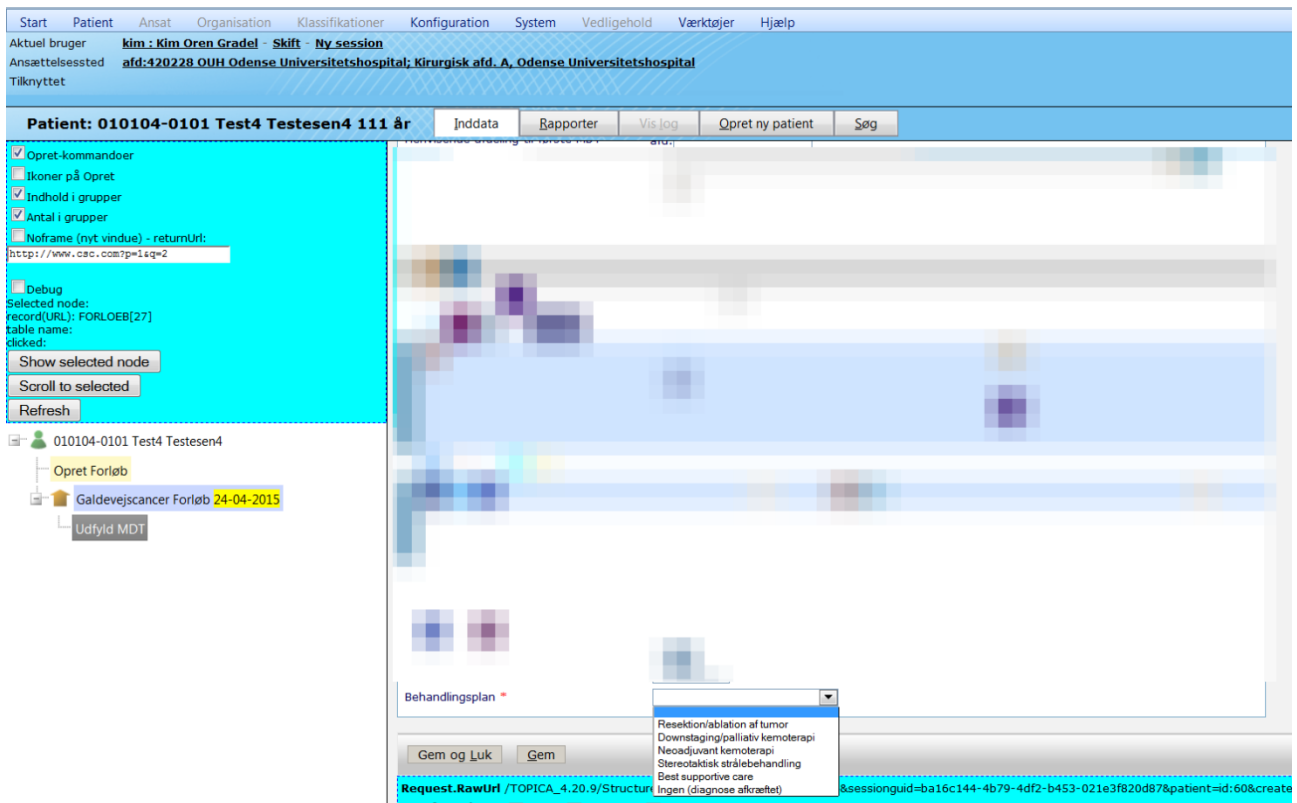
Start Patient Ansat Organisation Klassifikationer Konfiguration System Vedligehold Værktøjer Hjælp

Aktuel bruger kim : Kim Oren Gradel - Skift - Ny session
Ansættelsessted afd:420228 OUH Odense Universitetshospital; Kirurgisk afd. A, Odense Universitetshospital
Tilknyttet

Patient: 010104-0101 Test4 Testesen4 111 år

Inddata Rapporter Vis log Opret ny patient Søg

Opret-kommandoer
Ikoner på Opret
Indhold i grupper
Antal i grupper
Noframe (nyt vindue) - returnUrl:
http://www.csc.com?p=1&q=2
Debug
Selected node:
record(URL): FORLOEB[27]
table name:
clicked:
Show selected node
Scroll to selected
Refresh

010104-0101 Test4 Testesen4
Opret Forløb
Galdevejscancer Forløb 24-04-2015
Udfyld MDT

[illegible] afd.

Behandlingsplan *

Resektion/ablation af tumor
Downstaging/palliativ kemoterapi
Neoadjuvant kemoterapi
Stereotaktisk strålebehandling
Best supportive care
Ingen (diagnose afkræftet)

Gem og Luk Gem

Request.RawUrl /TOPICA_4.20.9/Structure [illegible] &sessionguid=ba16c144-4b79-4df2-b453-021e3f820d87&patient=id:60&create